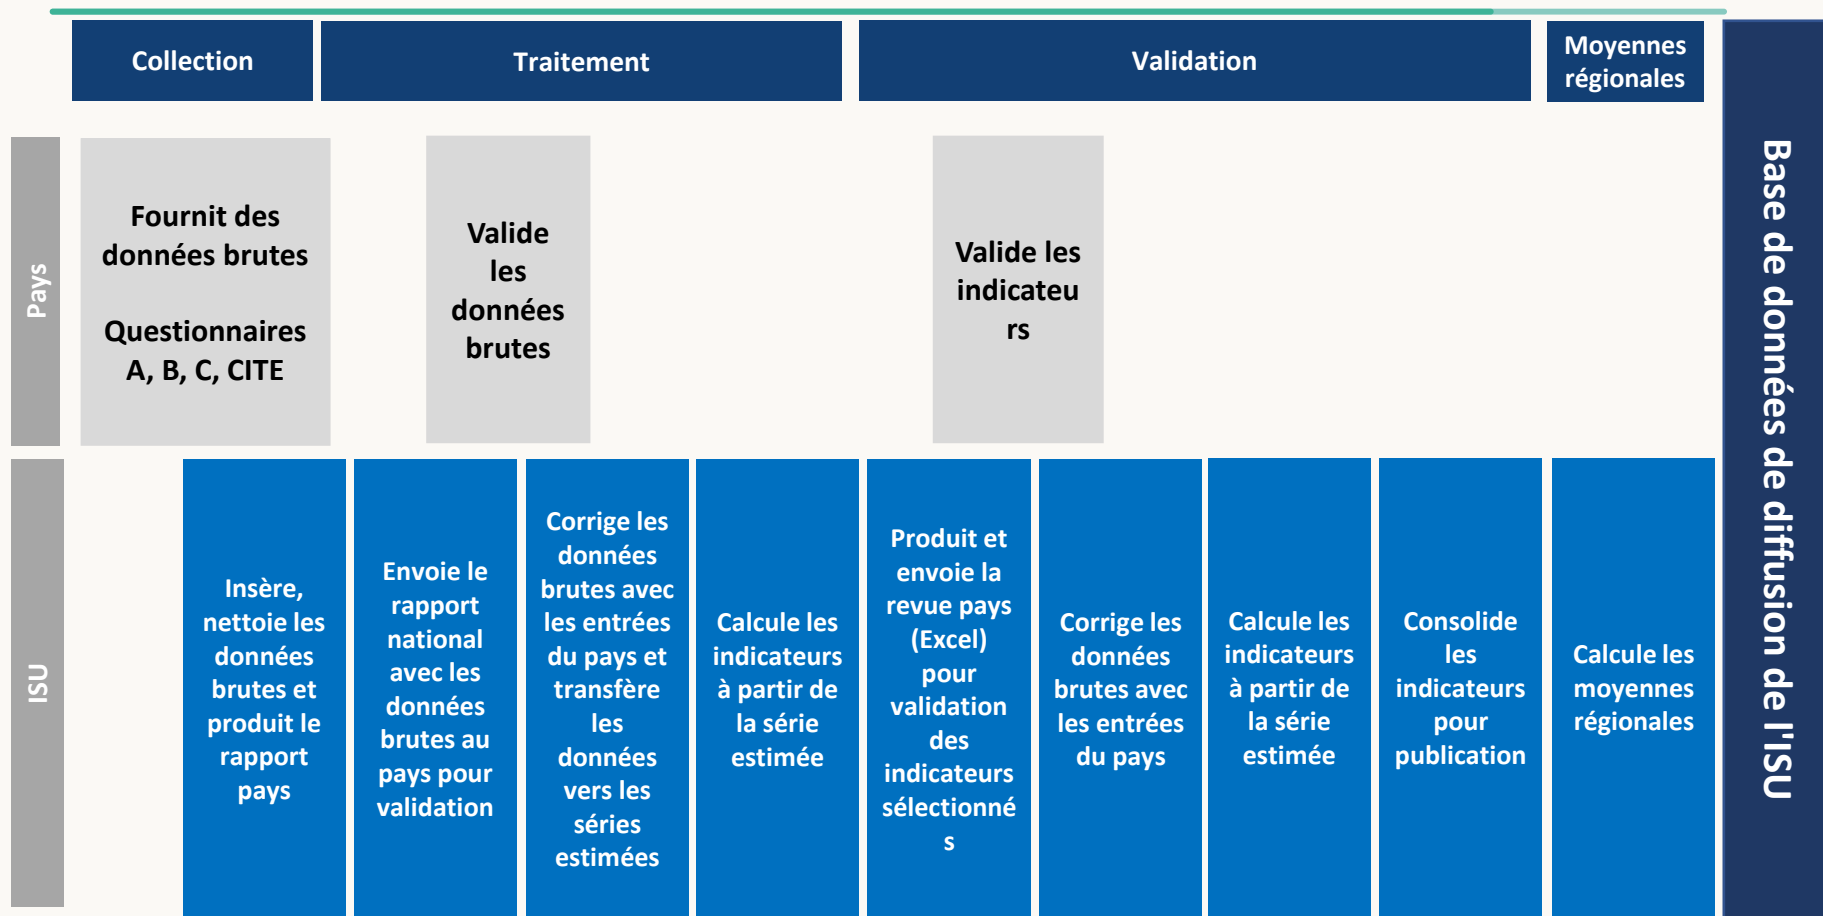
Collection

Traitement

Validation

Moyennes régionales

Pays

Fournit des données brutes

Questionnaires A, B, C, CITE

Valide les données brutes

Valide les indicateurs

ISU

Insère, nettoie les données brutes et produit le rapport pays

Envoie le rapport national avec les données brutes au pays pour validation

Corrige les données brutes avec les entrées du pays et transfère les données vers les séries estimées

Calcule les indicateurs à partir de la série estimée

Produit et envoie la revue pays (Excel) pour validation des indicateurs sélectionnés

Corrige les données brutes avec les entrées du pays

Calcule les indicateurs à partir de la série estimée

Consolide les indicateurs pour publication

Calcule les moyennes régionales

Base de données de diffusion de l'ISU